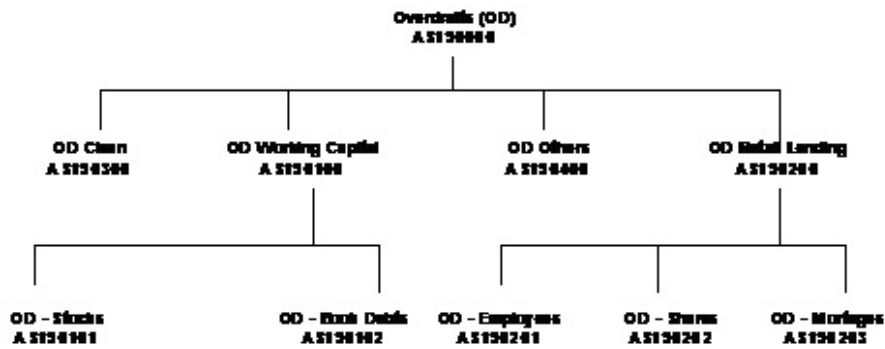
Overdrafts (OD)
A S150000

OD Clean
A S150300

OD Working Capital
A S150100

OD Others
A S150400

OD Retail Lending
A S150200

OD - Stocks
A S150101

OD - Book Debts
A S150102

OD - Employees
A S150201

OD - Shares
A S150202

OD - Mortages
A S150203